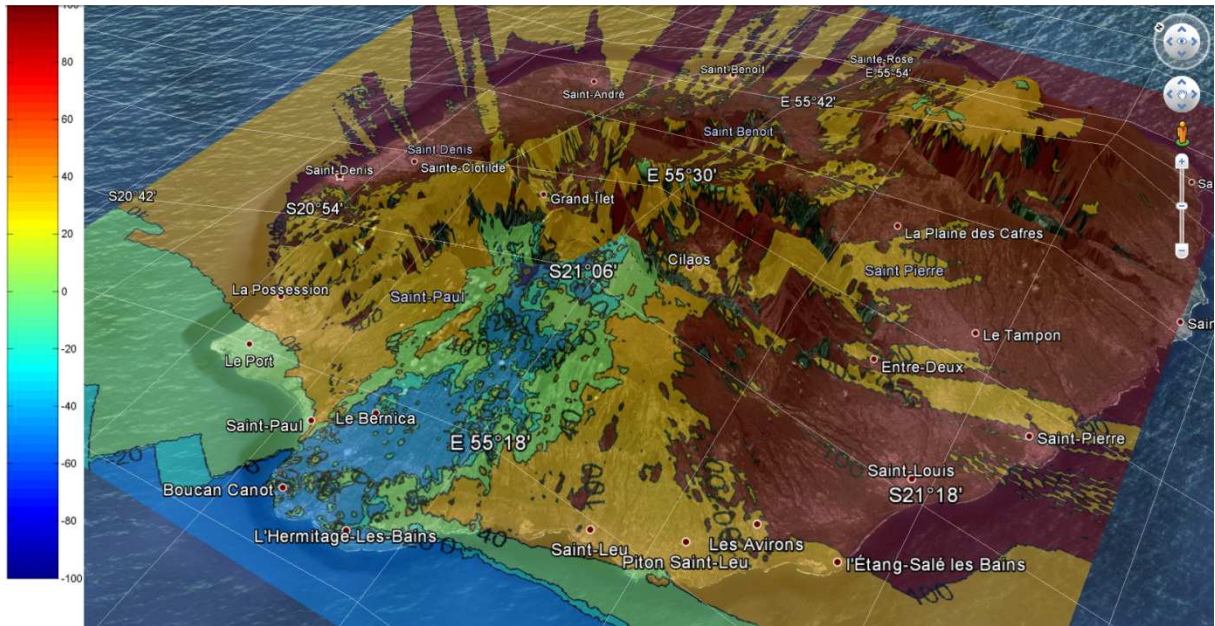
100
80
60
40
20
0
-20
-40
-60
-80
-100

Saint-Benoit
Sainte-Rose
E 55°54'
Saint-André
E 55°42'
Saint Benoit
Saint Denis
Saint-Denis
Sainte-Clotilde
S20°42'
S20°54'
Grand-Îlet
E 55°30'
La Plaine des Cafres
Cilaos
S21°06'
Saint Pierre
La Possession
Saint-Paul
Le Tampon
Le Port
Entre-Deux
Saint-Paul
Le Bernica
E 55°18'
Saint-Pierre
Saint-Louis
S21°18'
Boucan Canot
L'Hermitage-Les-Bains
Saint-Leu
Les Avirons
Piton Saint-Leu
l'Étang-Salé les Bains